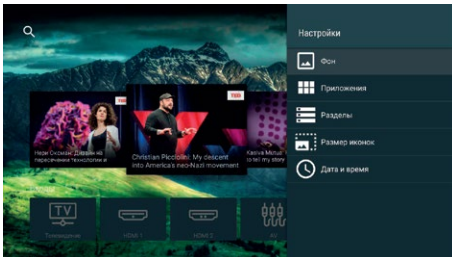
Настройки

Фон

Приложения

Разделы

Размер иконок

Дата и время

Нейи Сисмэн: Давайте на пересечении технологии и

TED

Christian Picciolini: My descent into America's neo-Nazi movement

TED

TV

Телевидение

HDMI 1

HDMI 2

AV